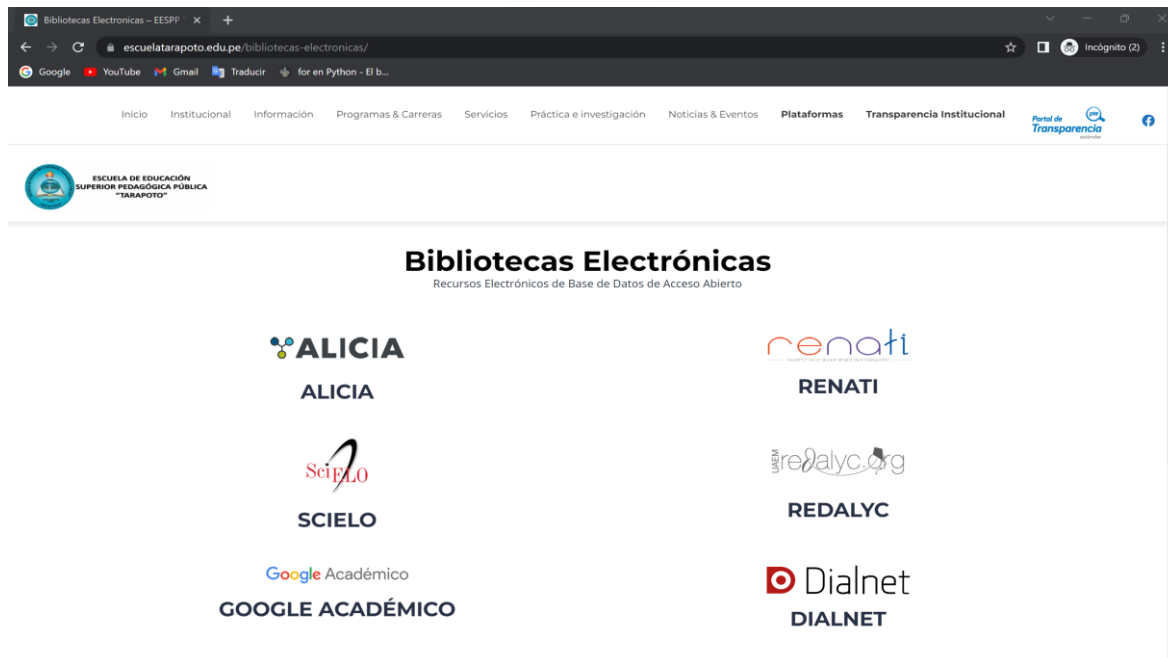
Bibliotecas Electronicas – EESPP ×

escuelatarapoto.edu.pe/bibliotecas-electronicas/

Incógnito (2)

Google YouTube Gmail Traducir for en Python - El b...

Inicio Institucional Información Programas & Carreras Servicios Práctica e investigación Noticias & Eventos Plataformas Transparencia Institucional

Portal de Transparencia estándar

ESCUELA DE EDUCACIÓN SUPERIOR PEDAGÓGICA PÚBLICA "TARAPOTO"

Bibliotecas Electrónicas

Recursos Electrónicos de Base de Datos de Acceso Abierto

ALICIA

ALICIA

renati

RENATI

SciELO

SCIELO

UAEM redalyc.org

REDALYC

Google Académico

GOOGLE ACADÉMICO

Dialnet

DIALNET